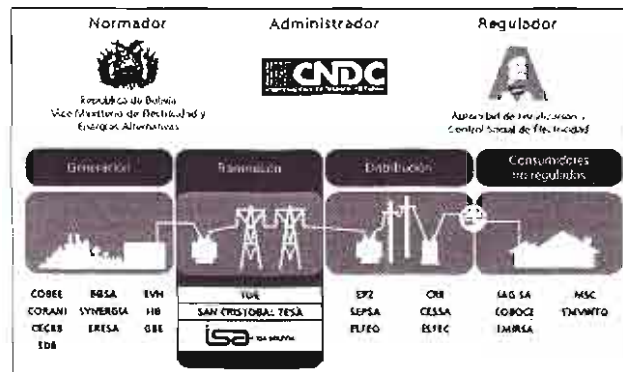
Normador

Administrador

Regulador

República de Bolivia
Vice Ministerio de Electricidad y Energías Alternativas

CNDC

Autoridad de Fiscalización y Control Social de Electricidad

Generación

Transmisión

Distribución

Consumidores no regulados

COBEE
CORANI
CECBB
SDB

EBSA
SYNERGIA
ERESA

EVH
HB
GBE

TDE
SAN CRISTOBAL TESA
isa

EPZ
SEPSA
ELFEO

CRE
CESSA
ESEC

SAG SA
COBOCE
EMIRSA

MSC
EMVINTO